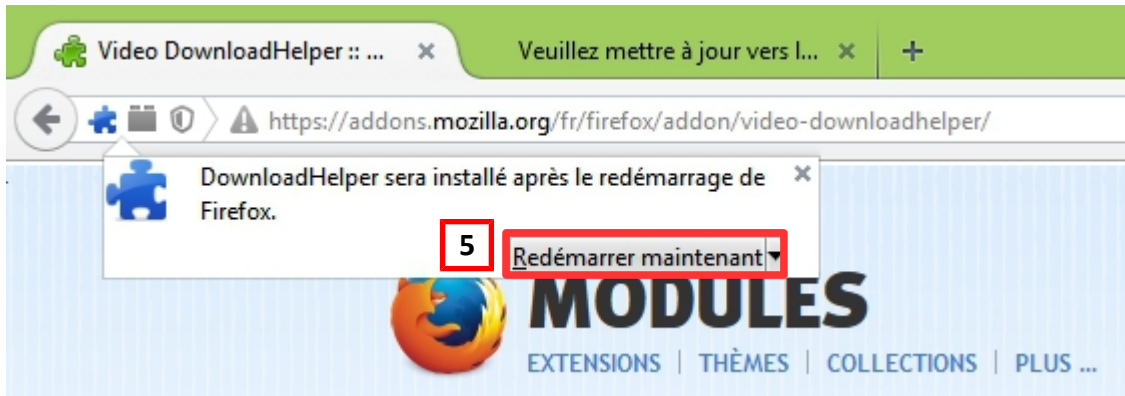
Video DownloadHelper :: ... ×
Veuillez mettre à jour vers l... ×
+
https://addons.mozilla.org/fr/firefox/addon/video-downloadhelper/

DownloadHelper sera installé après le redémarrage de Firefox.
×
5
Redémarrer maintenant

MODULES
EXTENSIONS | THÈMES | COLLECTIONS | PLUS ...